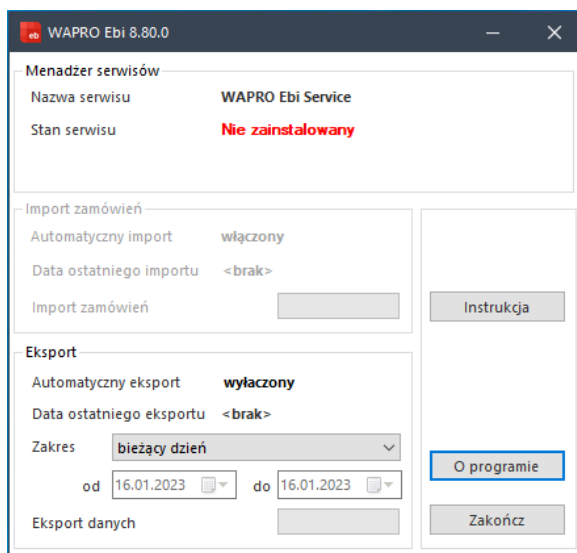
eb WAPRO Ebi 8.80.0

Menadżer serwisów
Nazwa serwisu WAPRO Ebi Service
Stan serwisu Nie zainstalowany

Import zamówień
Automatyczny import włączony
Data ostatniego importu <brak>
Import zamówień

Instrukcja

Eksport
Automatyczny eksport wyłaczony
Data ostatniego eksportu <brak>
Zakres bieżący dzień
od 16.01.2023 do 16.01.2023
Eksport danych

O programie
Zakończ